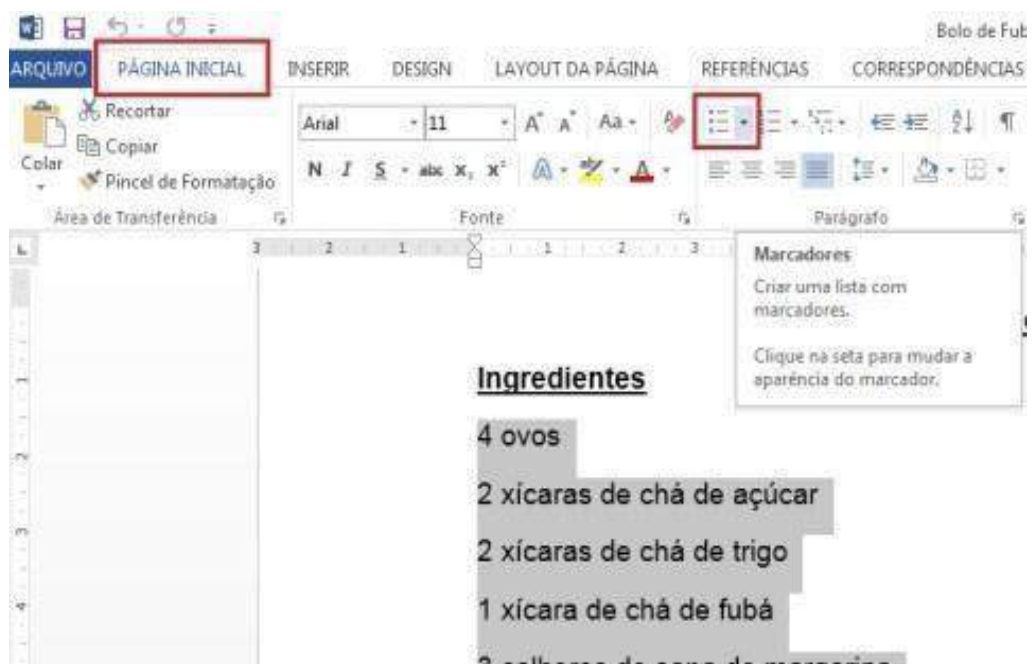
Bolo de Fub

ARQUIVO PÁGINA INICIAL INSERIR DESIGN LAYOUT DA PÁGINA REFERÊNCIAS CORRESPONDÊNCIAS

Recortar
Copiar
Colar
Pincel de Formatação
Área de Transferência

Arial 11
N I S abc $x_2$ $x^2$
Fonte

Parágrafo

Marcadores
Criar uma lista com marcadores.

Clique na seta para mudar a aparência do marcador.

Ingredientes

4 ovos

2 xícaras de chá de açúcar

2 xícaras de chá de trigo

1 xícara de chá de fubá

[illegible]